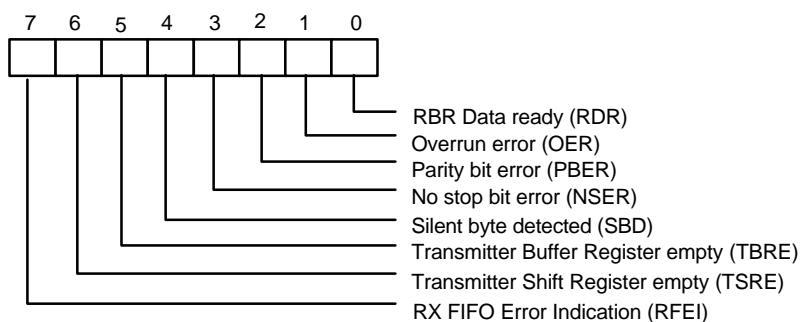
7 6 5 4 3 2 1 0

RBR Data ready (RDR)
Overrun error (OER)
Parity bit error (PBER)
No stop bit error (NSER)
Silent byte detected (SBD)
Transmitter Buffer Register empty (TBRE)
Transmitter Shift Register empty (TSRE)
RX FIFO Error Indication (RFEI)